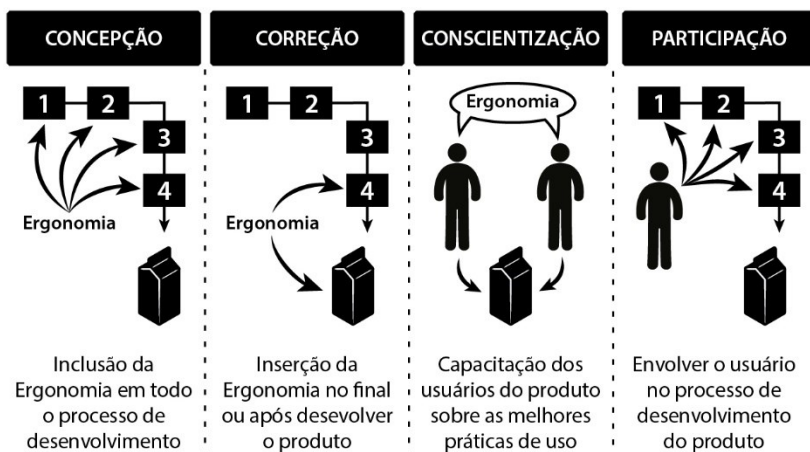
CONCEPÇÃO

1 2 3 4

Ergonomia

Inclusão da Ergonomia em todo o processo de desenvolvimento

CORREÇÃO

1 2 3 4

Ergonomia

Inserção da Ergonomia no final ou após desevolver o produto

CONSCIENTIZAÇÃO

Ergonomia

Capacitação dos usuários do produto sobre as melhores práticas de uso

PARTICIPAÇÃO

1 2 3 4

Envolver o usuário no processo de desenvolvimento do produto